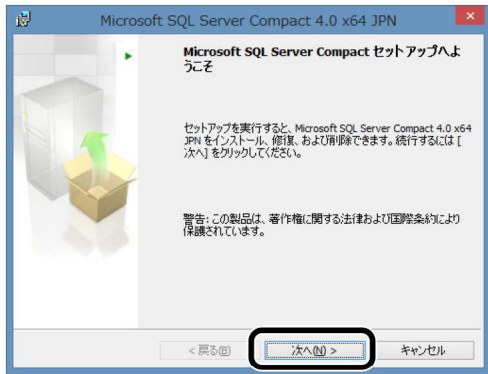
Microsoft SQL Server Compact 4.0 x64 JPN

Microsoft SQL Server Compact セットアップへようこそ

セットアップを実行すると、Microsoft SQL Server Compact 4.0 x64 JPN をインストール、修復、および削除できます。続行するには [次へ] をクリックしてください。

警告: この製品は、著作権に関する法律および国際条約により保護されています。

< 戻る(B)
次へ(N) >
キャンセル